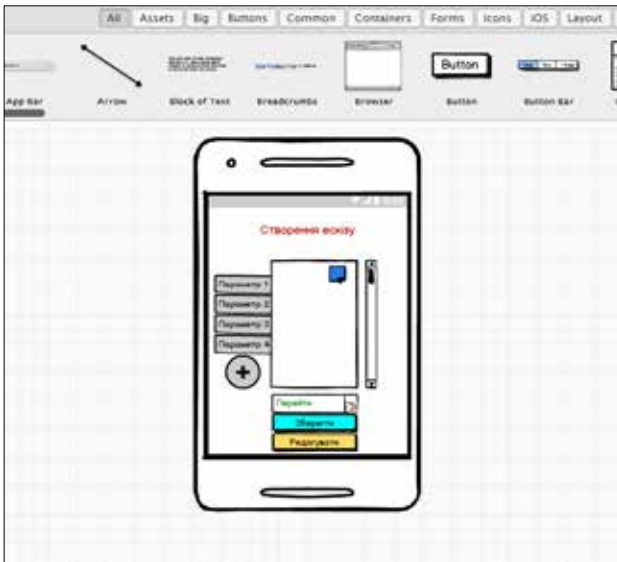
All | Assets | Big | Buttons | Common | Containers | Forms | Icons | iOS | Layout

App Bar
Arrow
Block of Text
Breadcrumbs
Browser
Button
Button
Button Bar

Створення вікну

Параметр 1
Параметр 2
Параметр 3
Параметр 4

Перейти
Зберегти
Редагувати